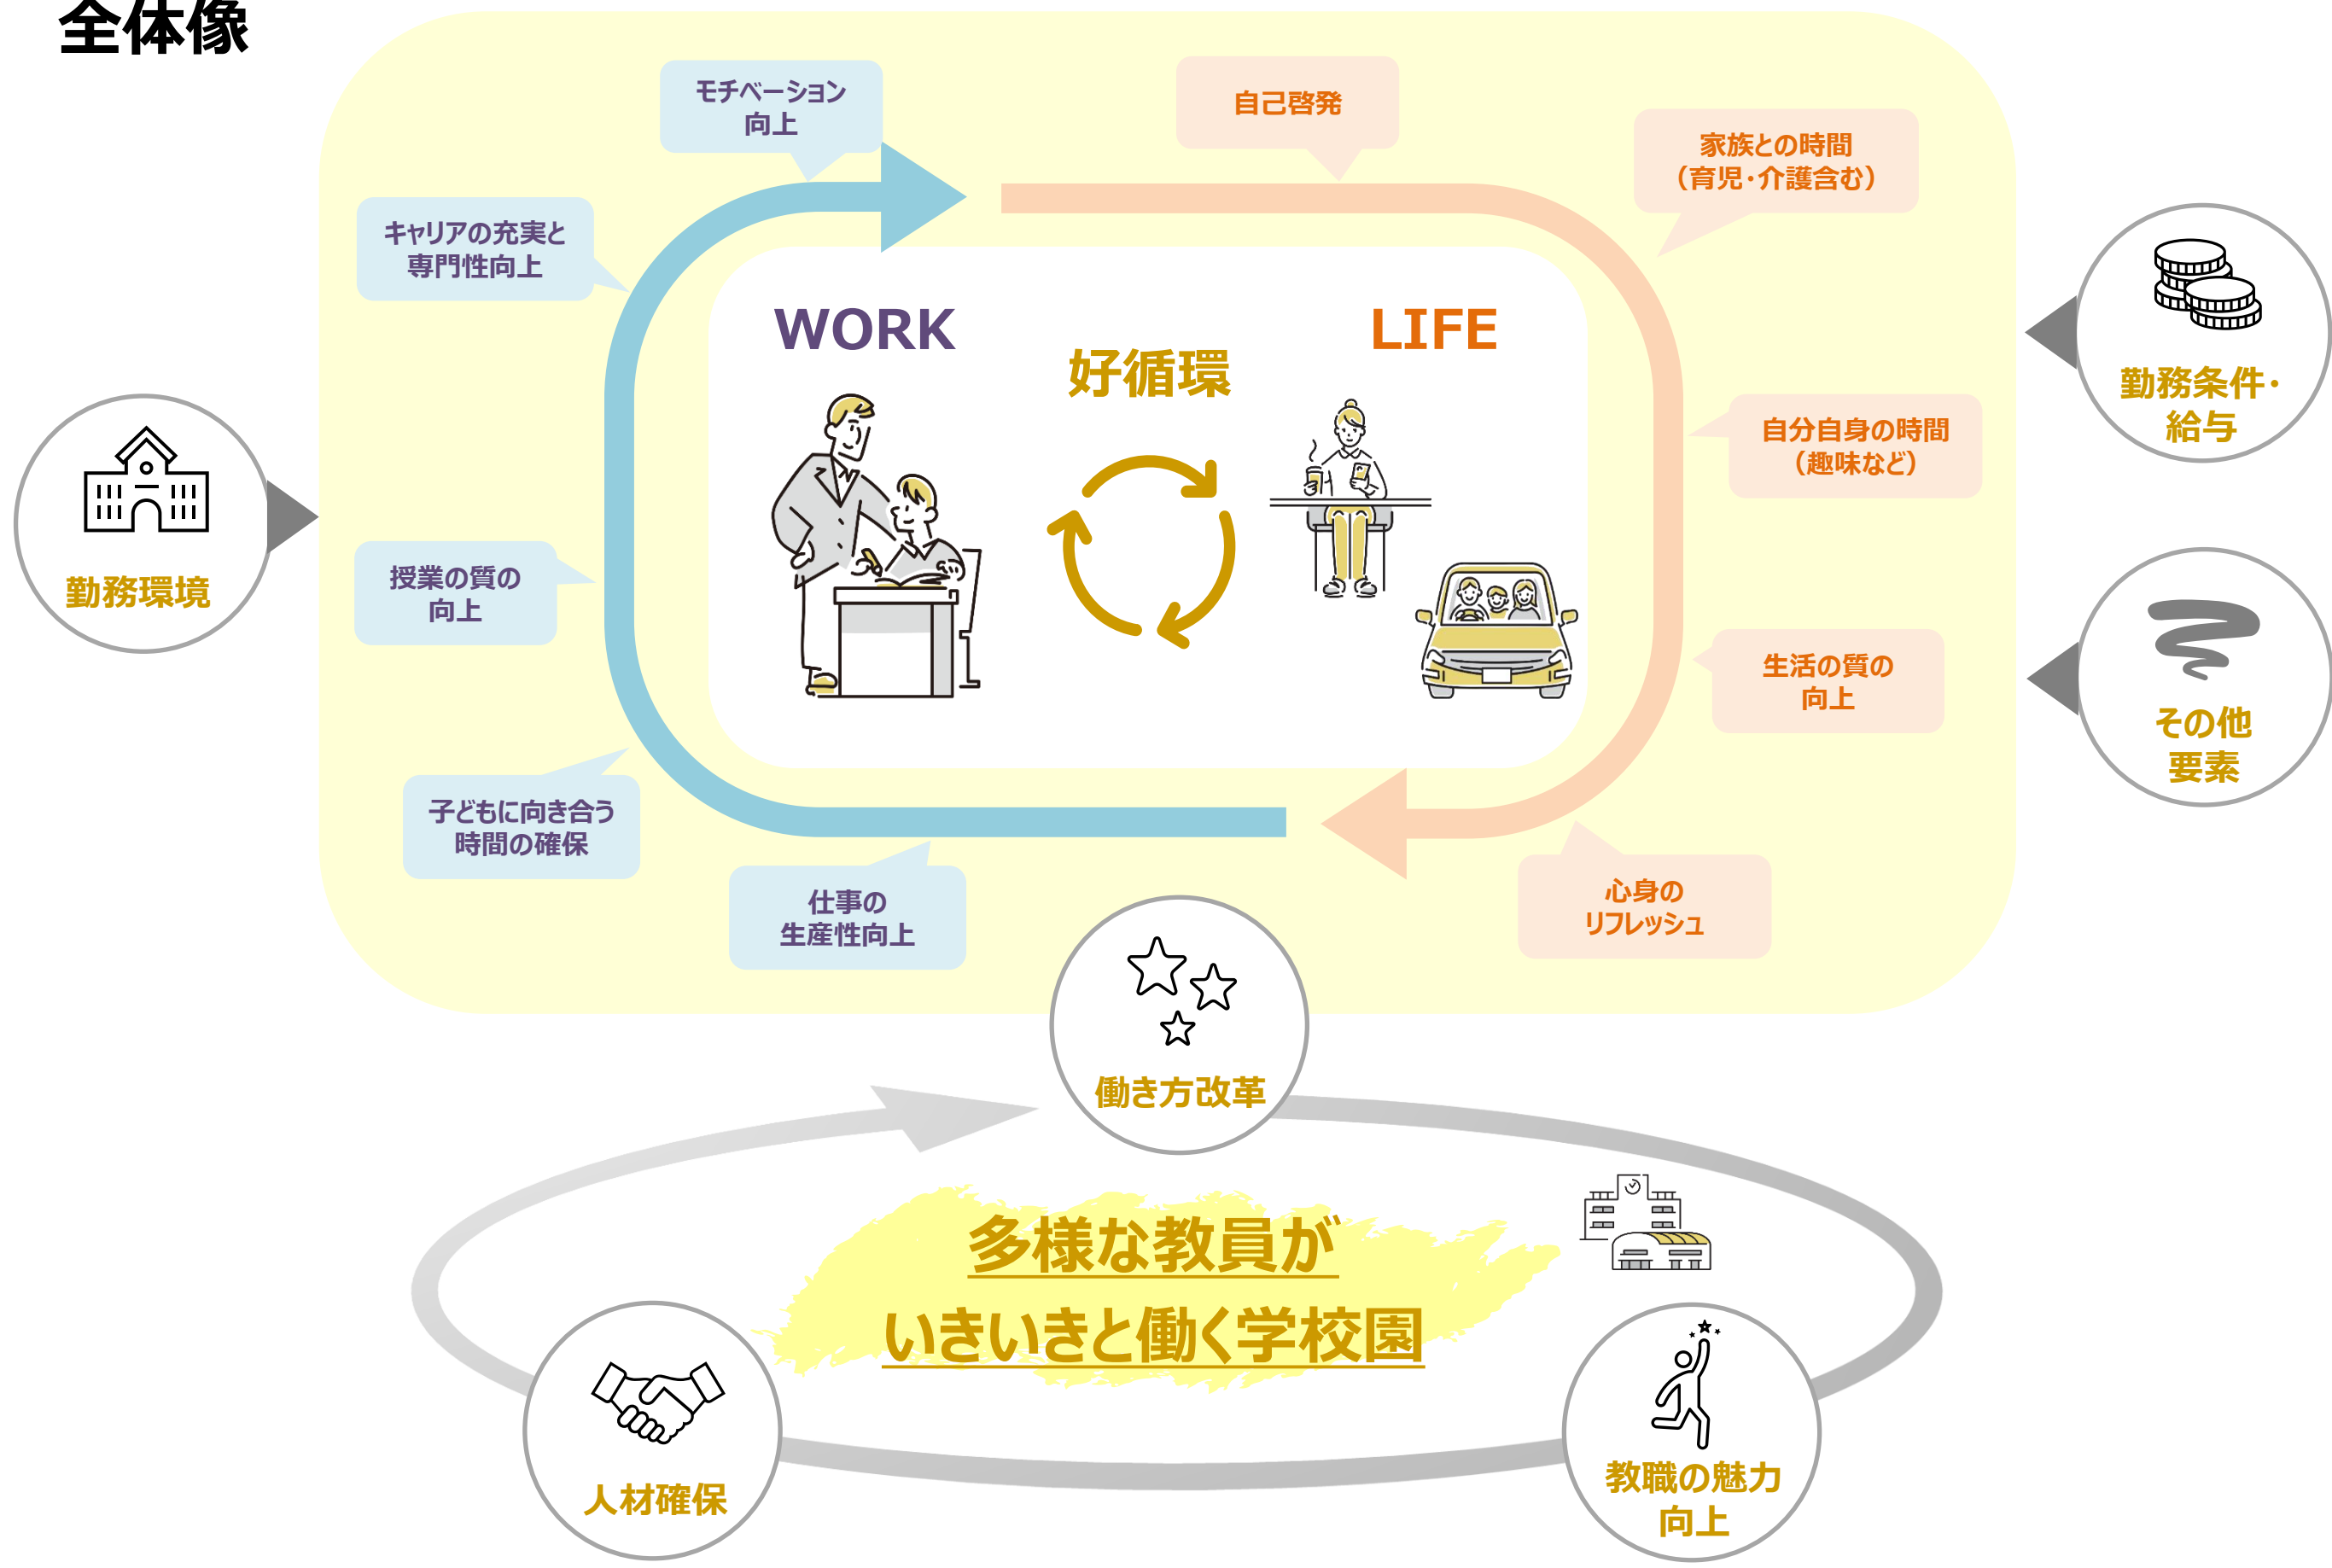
全体像

モチベーション向上

自己啓発

家族との時間（育児・介護含む）

キャリアの充実と専門性向上

WORK

好循環

LIFE

勤務条件・給与

自分自身の時間（趣味など）

勤務環境

授業の質の向上

生活の質の向上

その他要素

子どもに向き合う時間の確保

仕事の生産性向上

心身のリフレッシュ

働き方改革

多様な教員がいきいきと働く学校園

人材確保

教職の魅力向上